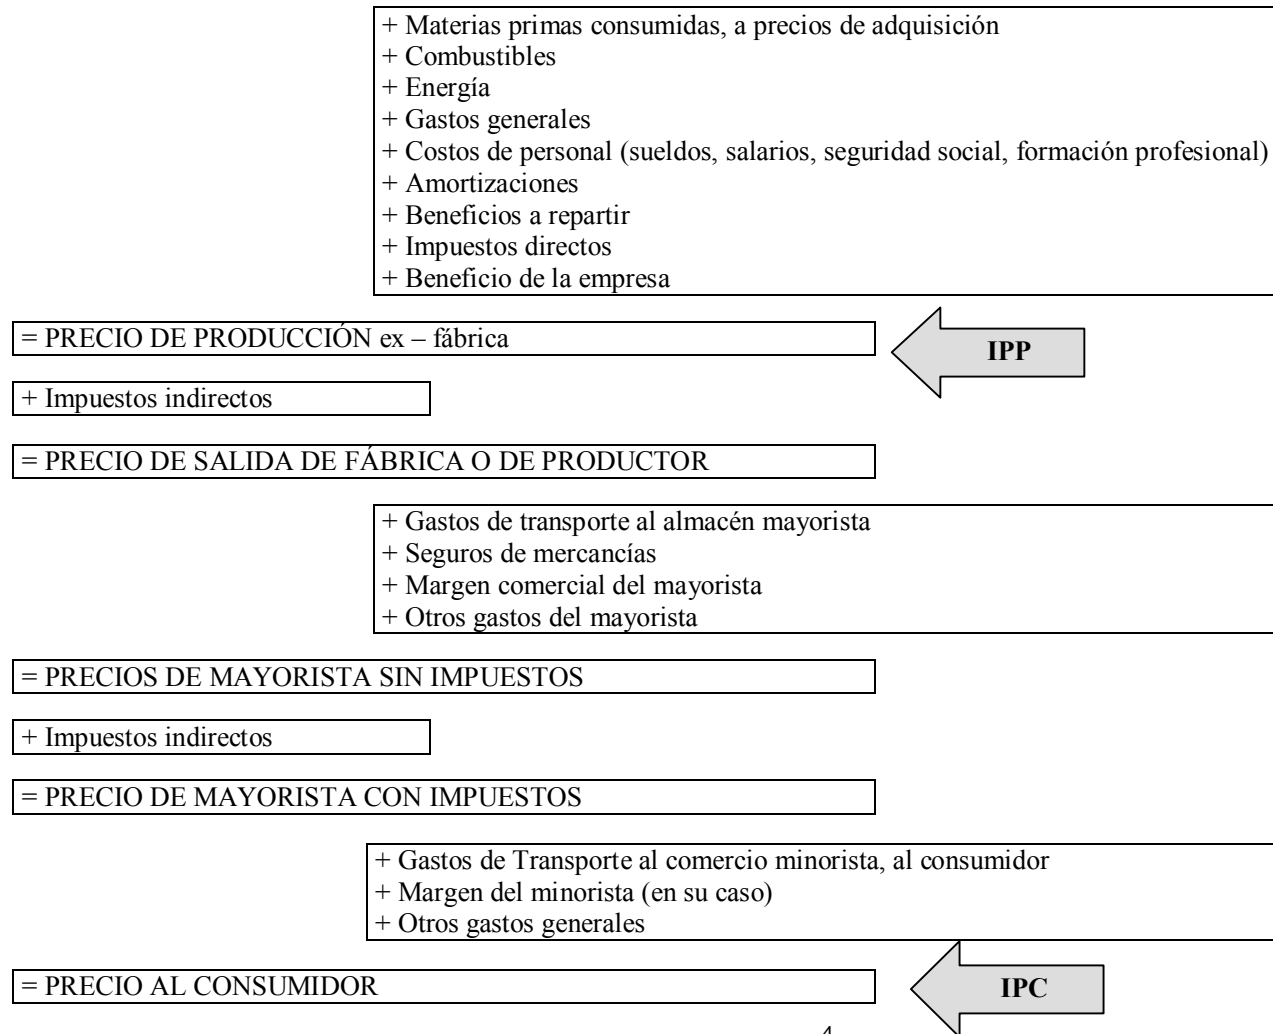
+ Materias primas consumidas, a precios de adquisición
+ Combustibles
+ Energía
+ Gastos generales
+ Costos de personal (sueldos, salarios, seguridad social, formación profesional)
+ Amortizaciones
+ Beneficios a repartir
+ Impuestos directos
+ Beneficio de la empresa

= PRECIO DE PRODUCCIÓN ex – fábrica

IPP

+ Impuestos indirectos

= PRECIO DE SALIDA DE FÁBRICA O DE PRODUCTOR

+ Gastos de transporte al almacén mayorista
+ Seguros de mercancías
+ Margen comercial del mayorista
+ Otros gastos del mayorista

= PRECIOS DE MAYORISTA SIN IMPUESTOS

+ Impuestos indirectos

= PRECIO DE MAYORISTA CON IMPUESTOS

+ Gastos de Transporte al comercio minorista, al consumidor
+ Margen del minorista (en su caso)
+ Otros gastos generales

= PRECIO AL CONSUMIDOR

IPC

4